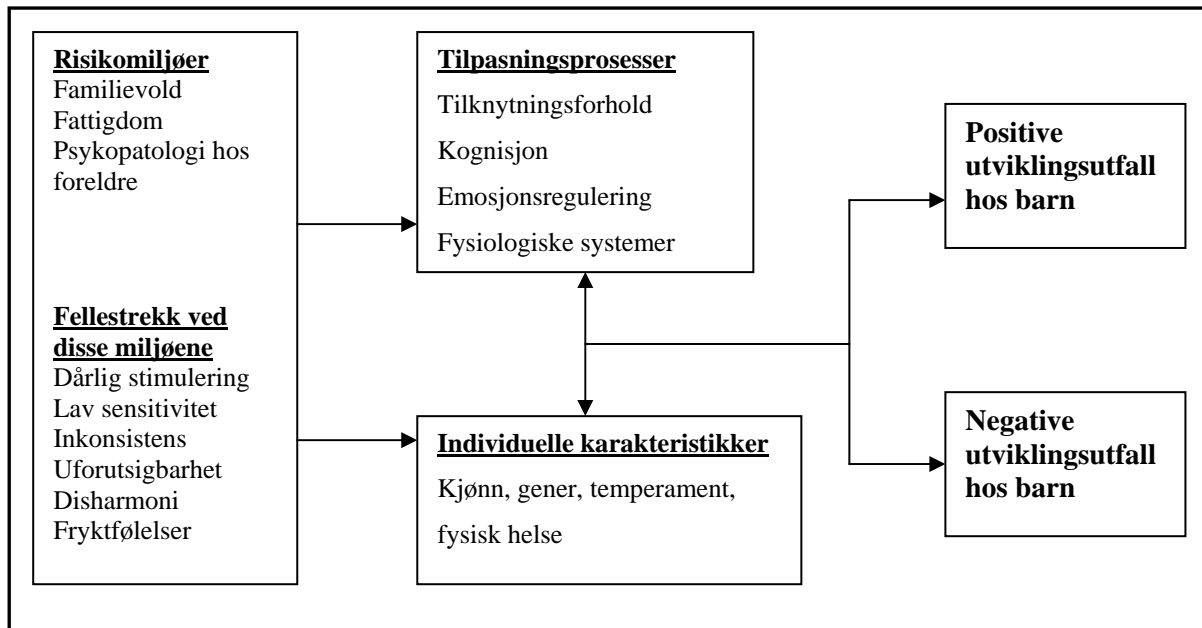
Risikomiljøer
Familievold
Fattigdom
Psykopatologi hos foreldre

Fellestrekk ved disse miljøene
Dårlig stimulering
Lav sensitivitet
Inkonsistens
Uforutsigbarhet
Disharmoni
Fryktfølelser

Tilpasningsprosesser
Tilknytningsforhold
Kognisjon
Emosjonsregulering
Fysiologiske systemer

Individuelle karakteristikker
Kjønn, gener, temperament, fysisk helse

Positive utviklingsutfall hos barn

Negative utviklingsutfall hos barn